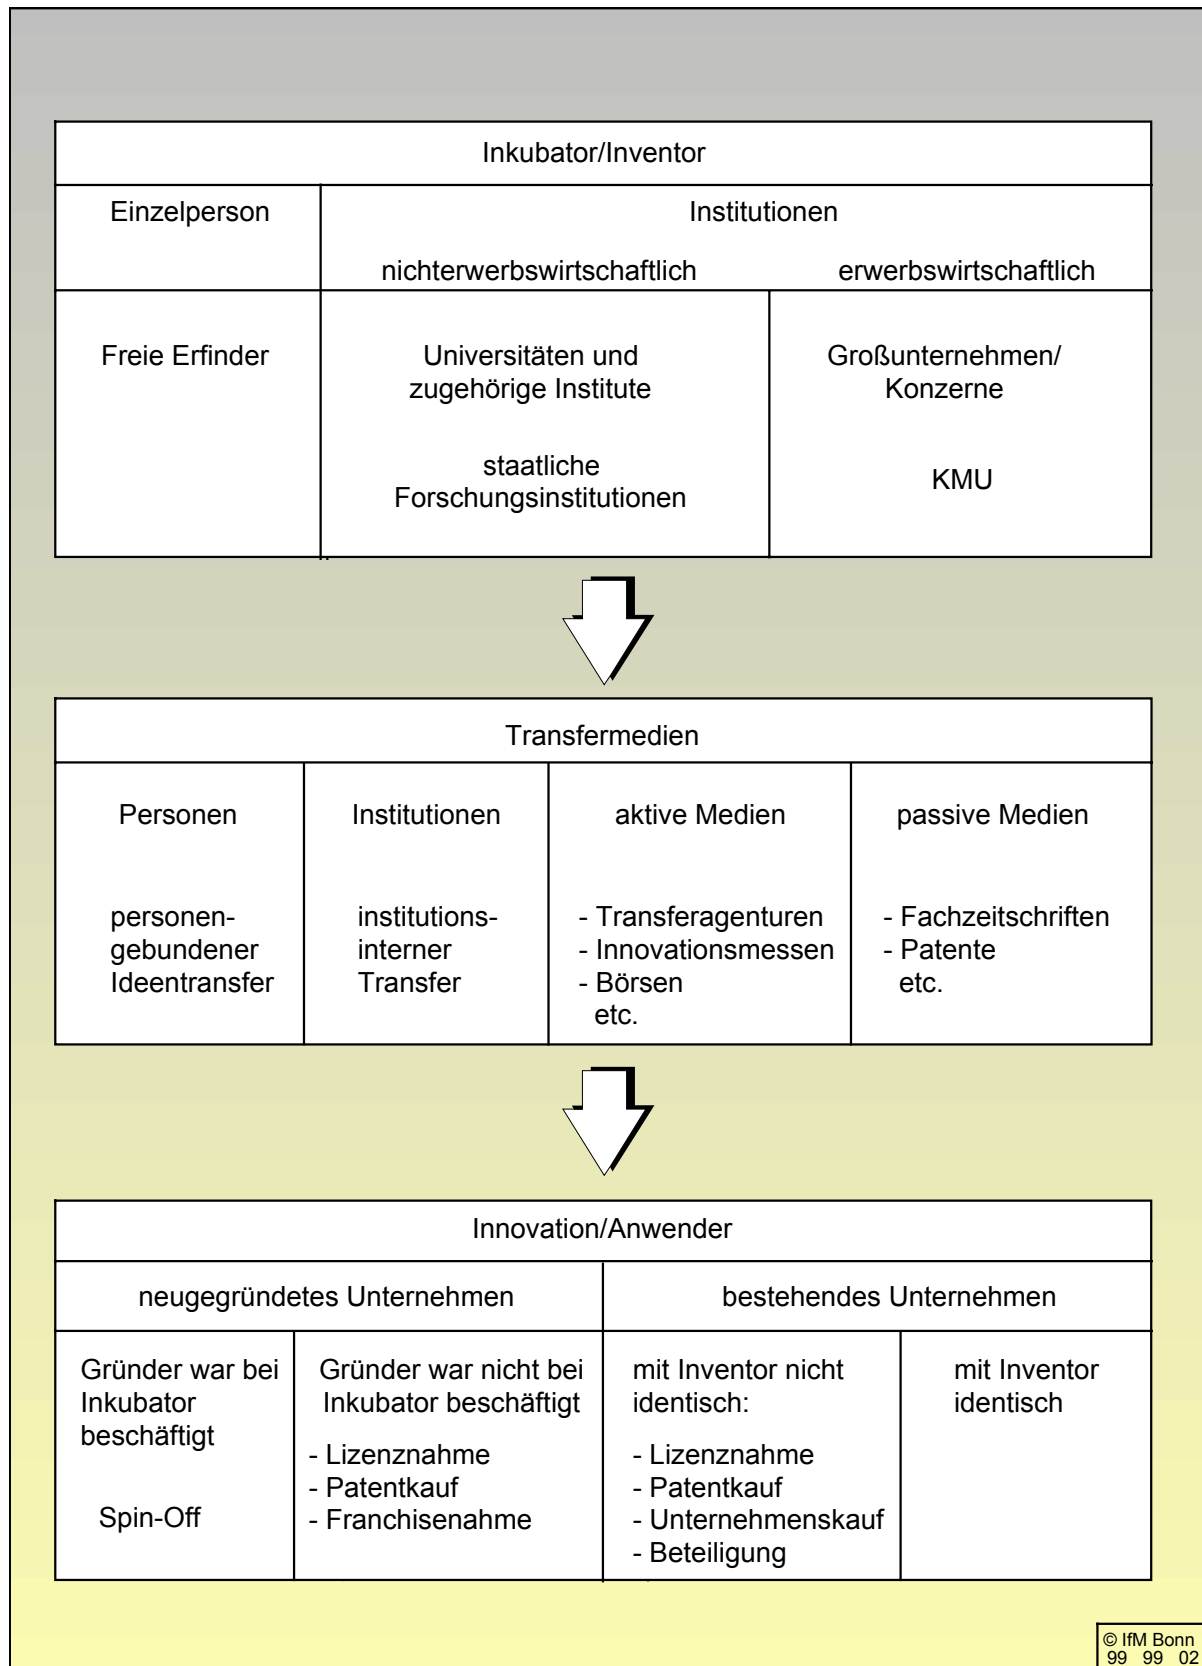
Inkubator/Inventor

| Einzelperson | Institutionen | |
|---|---|---|
| | nichterwerbswirtschaftlich | erwerbswirtschaftlich |
| Freie Erfinder | Universitäten und zugehörige Institute<br><br>staatliche Forschungsinstitutionen | Großunternehmen/ Konzerne<br><br>KMU |

Transfermedien

| Personen | Institutionen | aktive Medien | passive Medien |
|---|---|---|---|
| personengebundener Ideentransfer | institutionsinterner Transfer | - Transferagenturen<br>- Innovationsmessen<br>- Börsen<br>etc. | - Fachzeitschriften<br>- Patente<br>etc. |

Innovation/Anwender

| neugegründetes Unternehmen | | bestehendes Unternehmen | |
|---|---|---|---|
| Gründer war bei Inkubator beschäftigt<br><br>Spin-Off | Gründer war nicht bei Inkubator beschäftigt<br>- Lizenznahme<br>- Patentkauf<br>- Franchisenahme | mit Inventor nicht identisch:<br>- Lizenznahme<br>- Patentkauf<br>- Unternehmenskauf<br>- Beteiligung | mit Inventor identisch |

© IfM Bonn
99 99 02